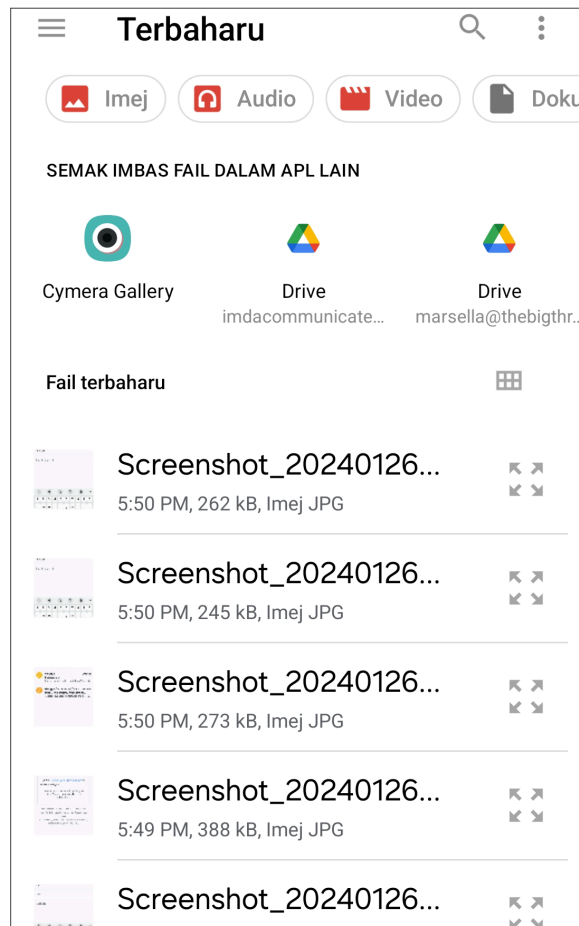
Terbaharu

Imej Audio Video Doku

SEMAK IMBAS FAIL DALAM APL LAIN

Cymera Gallery

Drive
imdacommunicate...

Drive
marsella@thebigthr...

Fail terbaharu

Screenshot_20240126...
5:50 PM, 262 kB, Imej JPG

Screenshot_20240126...
5:50 PM, 245 kB, Imej JPG

Screenshot_20240126...
5:50 PM, 273 kB, Imej JPG

Screenshot_20240126...
5:49 PM, 388 kB, Imej JPG

Screenshot_20240126...